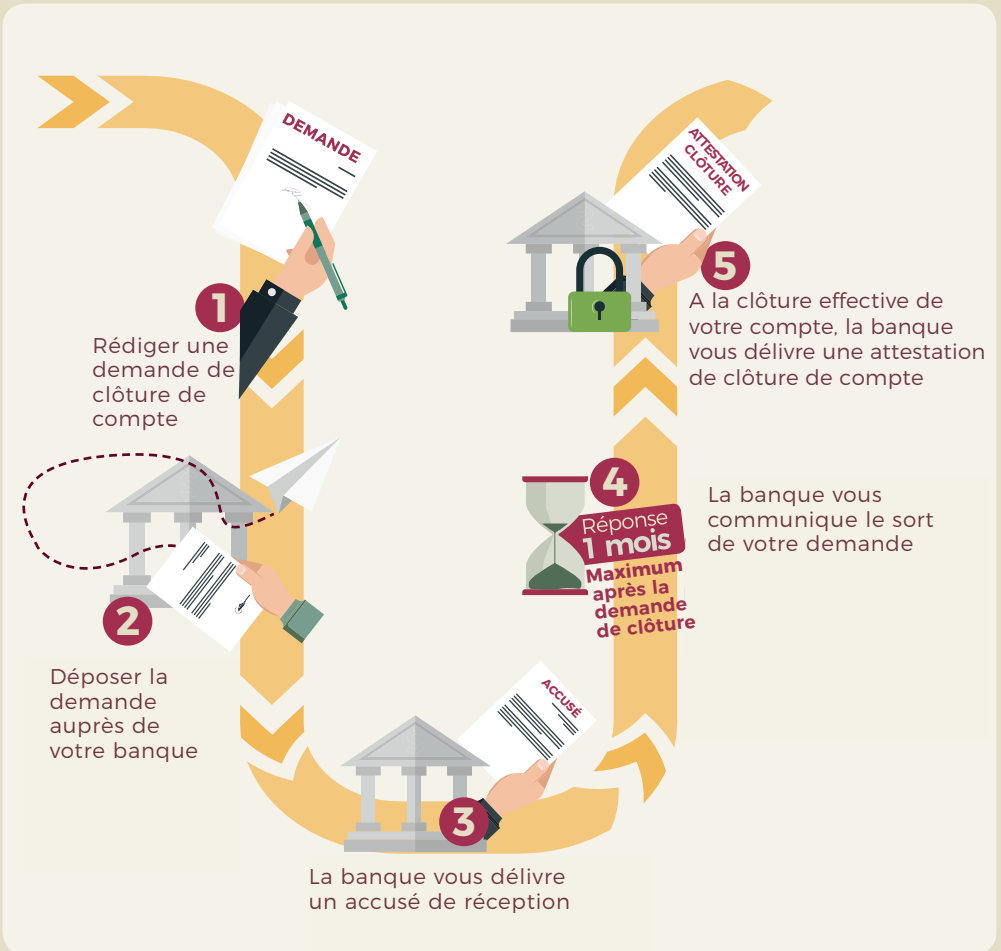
DEMANDE

1

Rédiger une demande de clôture de compte

2

Déposer la demande auprès de votre banque

ACCUSÉ

3

La banque vous délivre un accusé de réception

4

Réponse
1 mois
Maximum après la demande de clôture

La banque vous communique le sort de votre demande

ATTESTATION CLÔTURE

5

A la clôture effective de votre compte, la banque vous délivre une attestation de clôture de compte